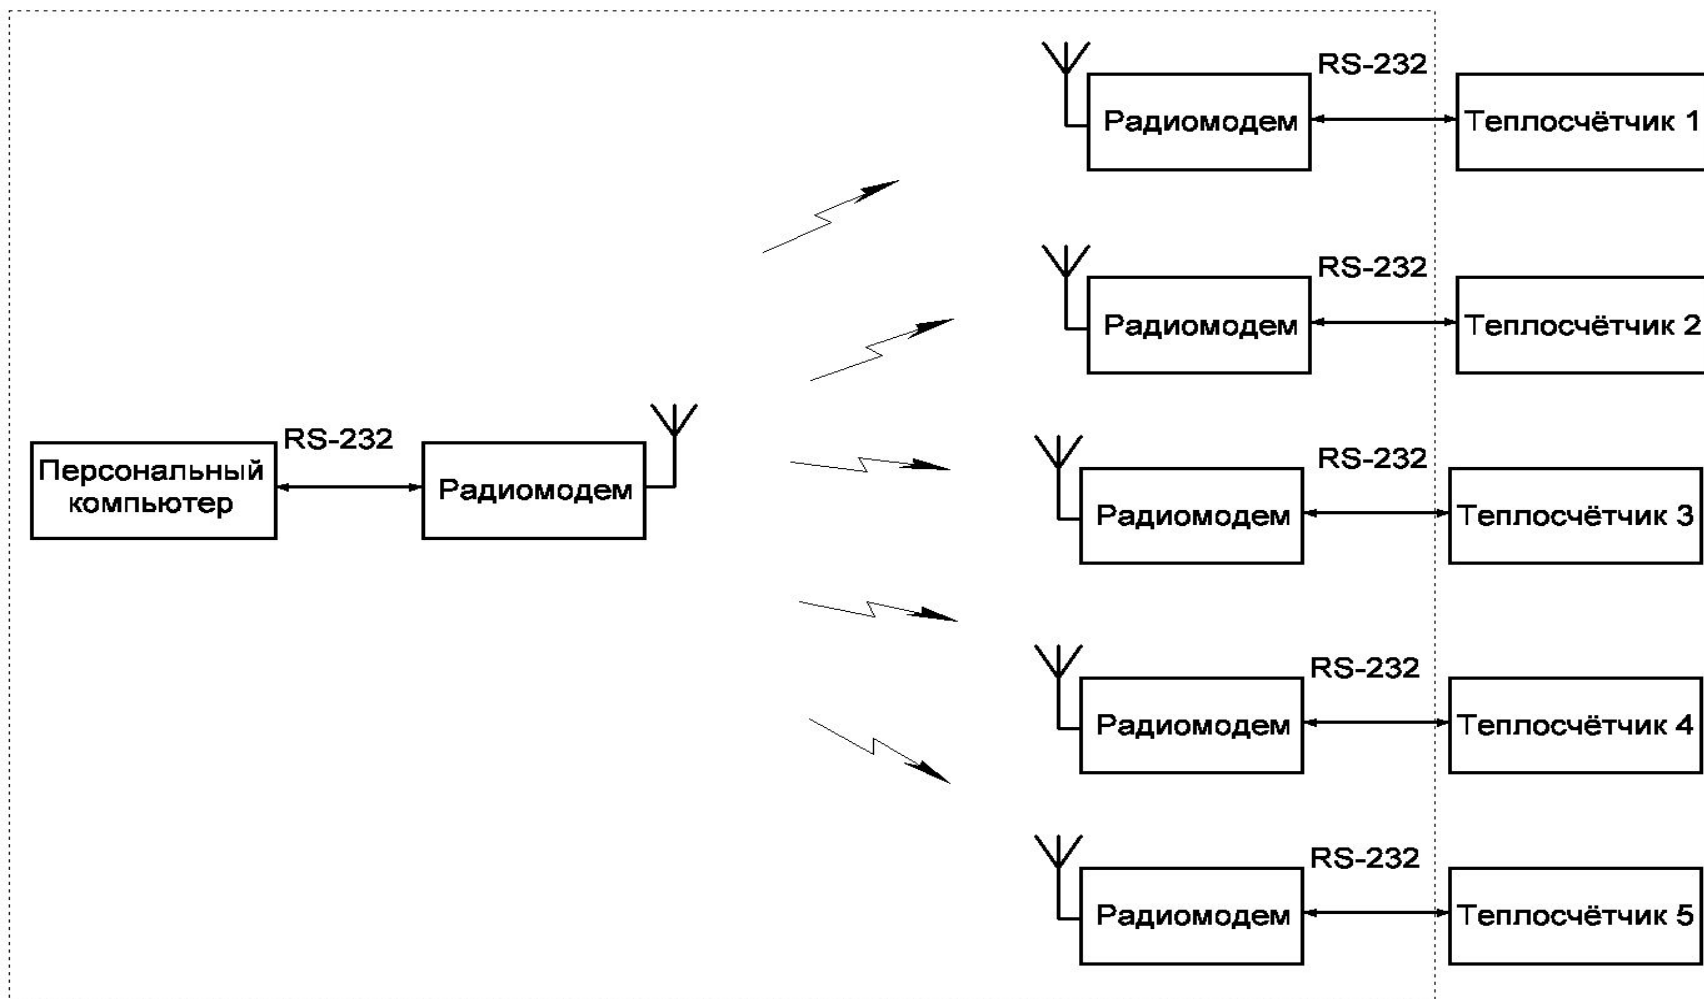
Персональный компьютер

RS-232

Радиомодем

RS-232

Радиомодем

Теплосчётчик 1

RS-232

Радиомодем

Теплосчётчик 2

RS-232

Радиомодем

Теплосчётчик 3

RS-232

Радиомодем

Теплосчётчик 4

RS-232

Радиомодем

Теплосчётчик 5